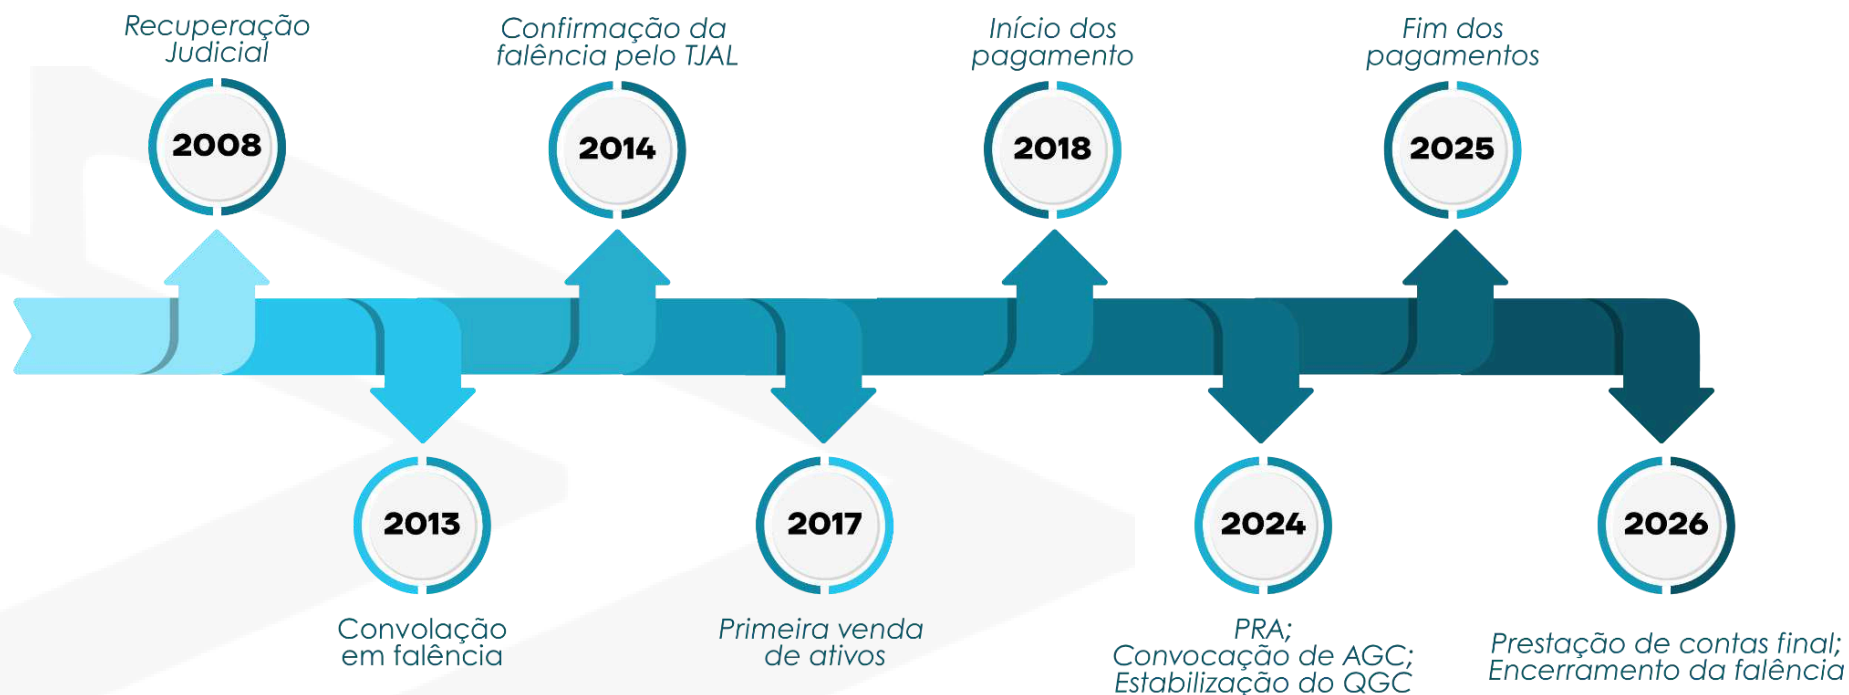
Recuperação Judicial

2008

Confirmação da falência pelo TJAL

2014

Início dos pagamento

2018

Fim dos pagamentos

2025

2013

Convolação em falência

2017

Primeira venda de ativos

2024

PRA;
Convocação de AGC;
Estabilização do QGC

2026

Prestação de contas final;
Encerramento da falência